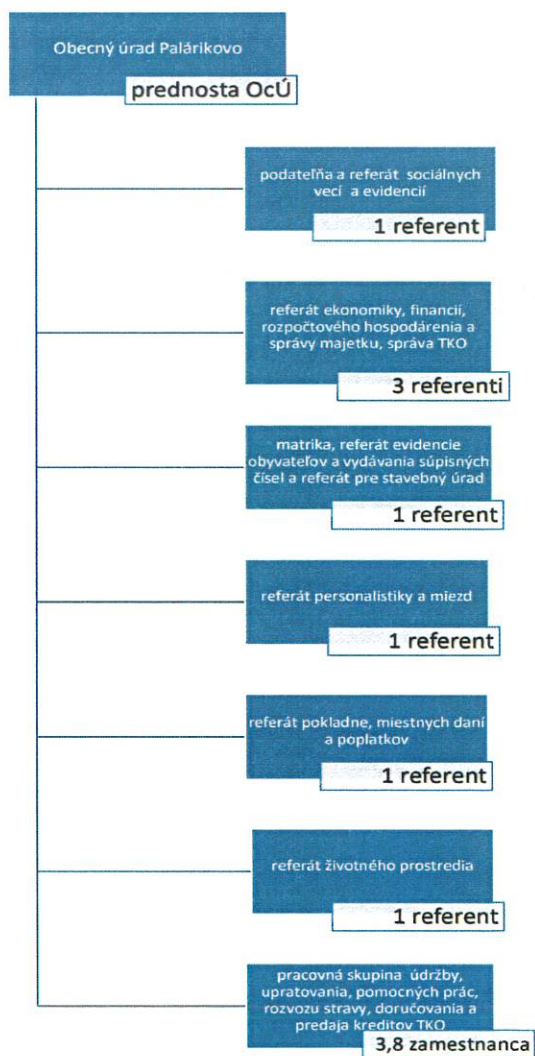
Obecný úrad Palárikovo

prednosta OcÚ

podateľňa a referát sociálnych vecí a evidencií

1 referent

referát ekonomiky, financií, rozpočtového hospodárenia a správy majetku, správa TKO

3 referenti

matrika, referát evidencie obyvateľov a vydávania súpisných čísel a referát pre stavebný úrad

1 referent

referát personalistiky a miezd

1 referent

referát pokladne, miestnych daní a poplatkov

1 referent

referát životného prostredia

1 referent

pracovná skupina údržby, upratovania, pomocných prác, rozvozu stravy, doručovania a predaja kreditov TKO

3,8 zamestnanca